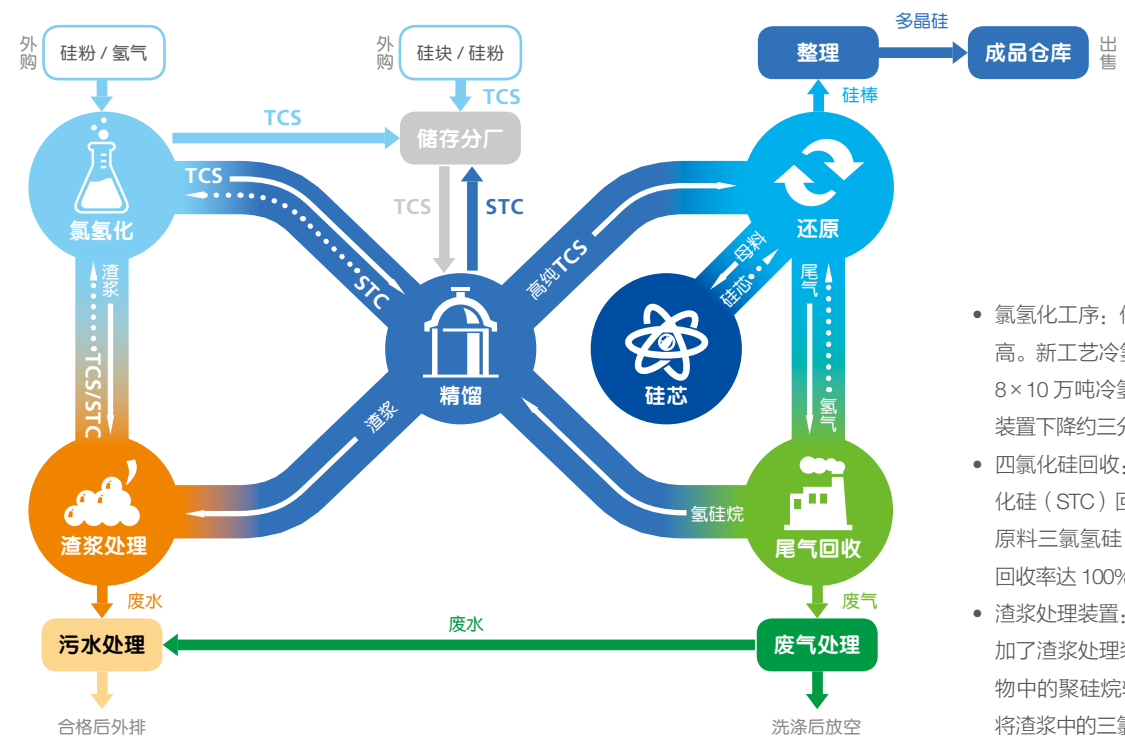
外购 硅粉 / 氢气

外购 硅块 / 硅粉

TCS

TCS

储存分厂

氯氢化

TCS

TCS

STC

STC

渣浆

TCS/STC

高纯TCS

母料

硅芯

精馏

硅芯

渣浆

多晶硅

整理

成品仓库

出售

硅棒

还原

尾气

氢气

渣浆处理

氢硅烷

尾气回收

废水

废气

污水处理

废水

废气处理

合格后外排

洗涤后放空

• 氯氢化工序：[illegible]
高。新工艺冷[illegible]
8×10 万吨冷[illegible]
装置下降约三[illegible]

• 四氯化硅回收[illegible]
化硅（STC）回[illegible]
原料三氯氢硅 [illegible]
回收率达 100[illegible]

• 渣浆处理装置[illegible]
加了渣浆处理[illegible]
物中的聚硅烷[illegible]
将渣浆中的三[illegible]